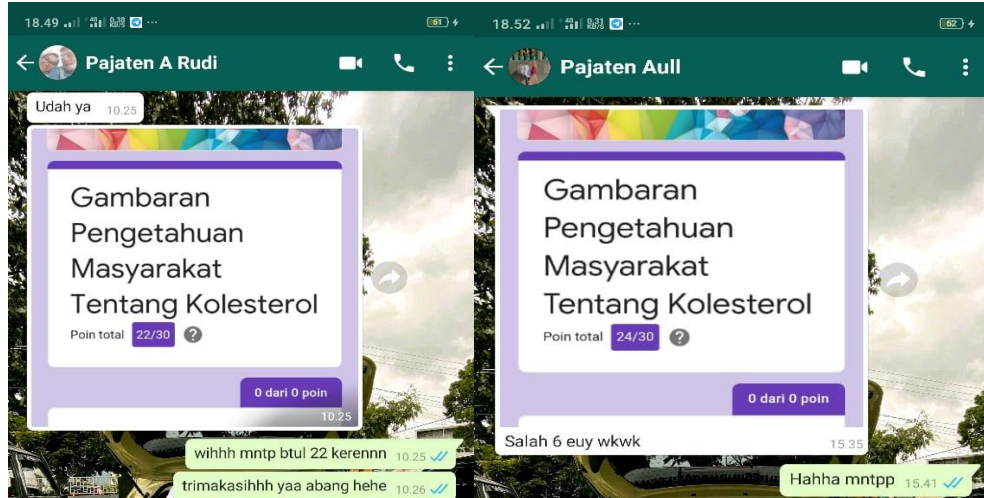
18.49 ... 61

Pajaten A Rudi

Udah ya 10.25

Gambaran Pengetahuan Masyarakat Tentang Kolesterol

Poin total 22/30 ?

0 dari 0 poin

10.25

wihhh mntp btul 22 kerennn 10.25

trimakasihhh yaa abang hehe 10.26

18.52 ... 62

Pajaten Aull

Gambaran Pengetahuan Masyarakat Tentang Kolesterol

Poin total 24/30 ?

0 dari 0 poin

Salah 6 euy wkwk 15.35

Hahha mntpp 15.41